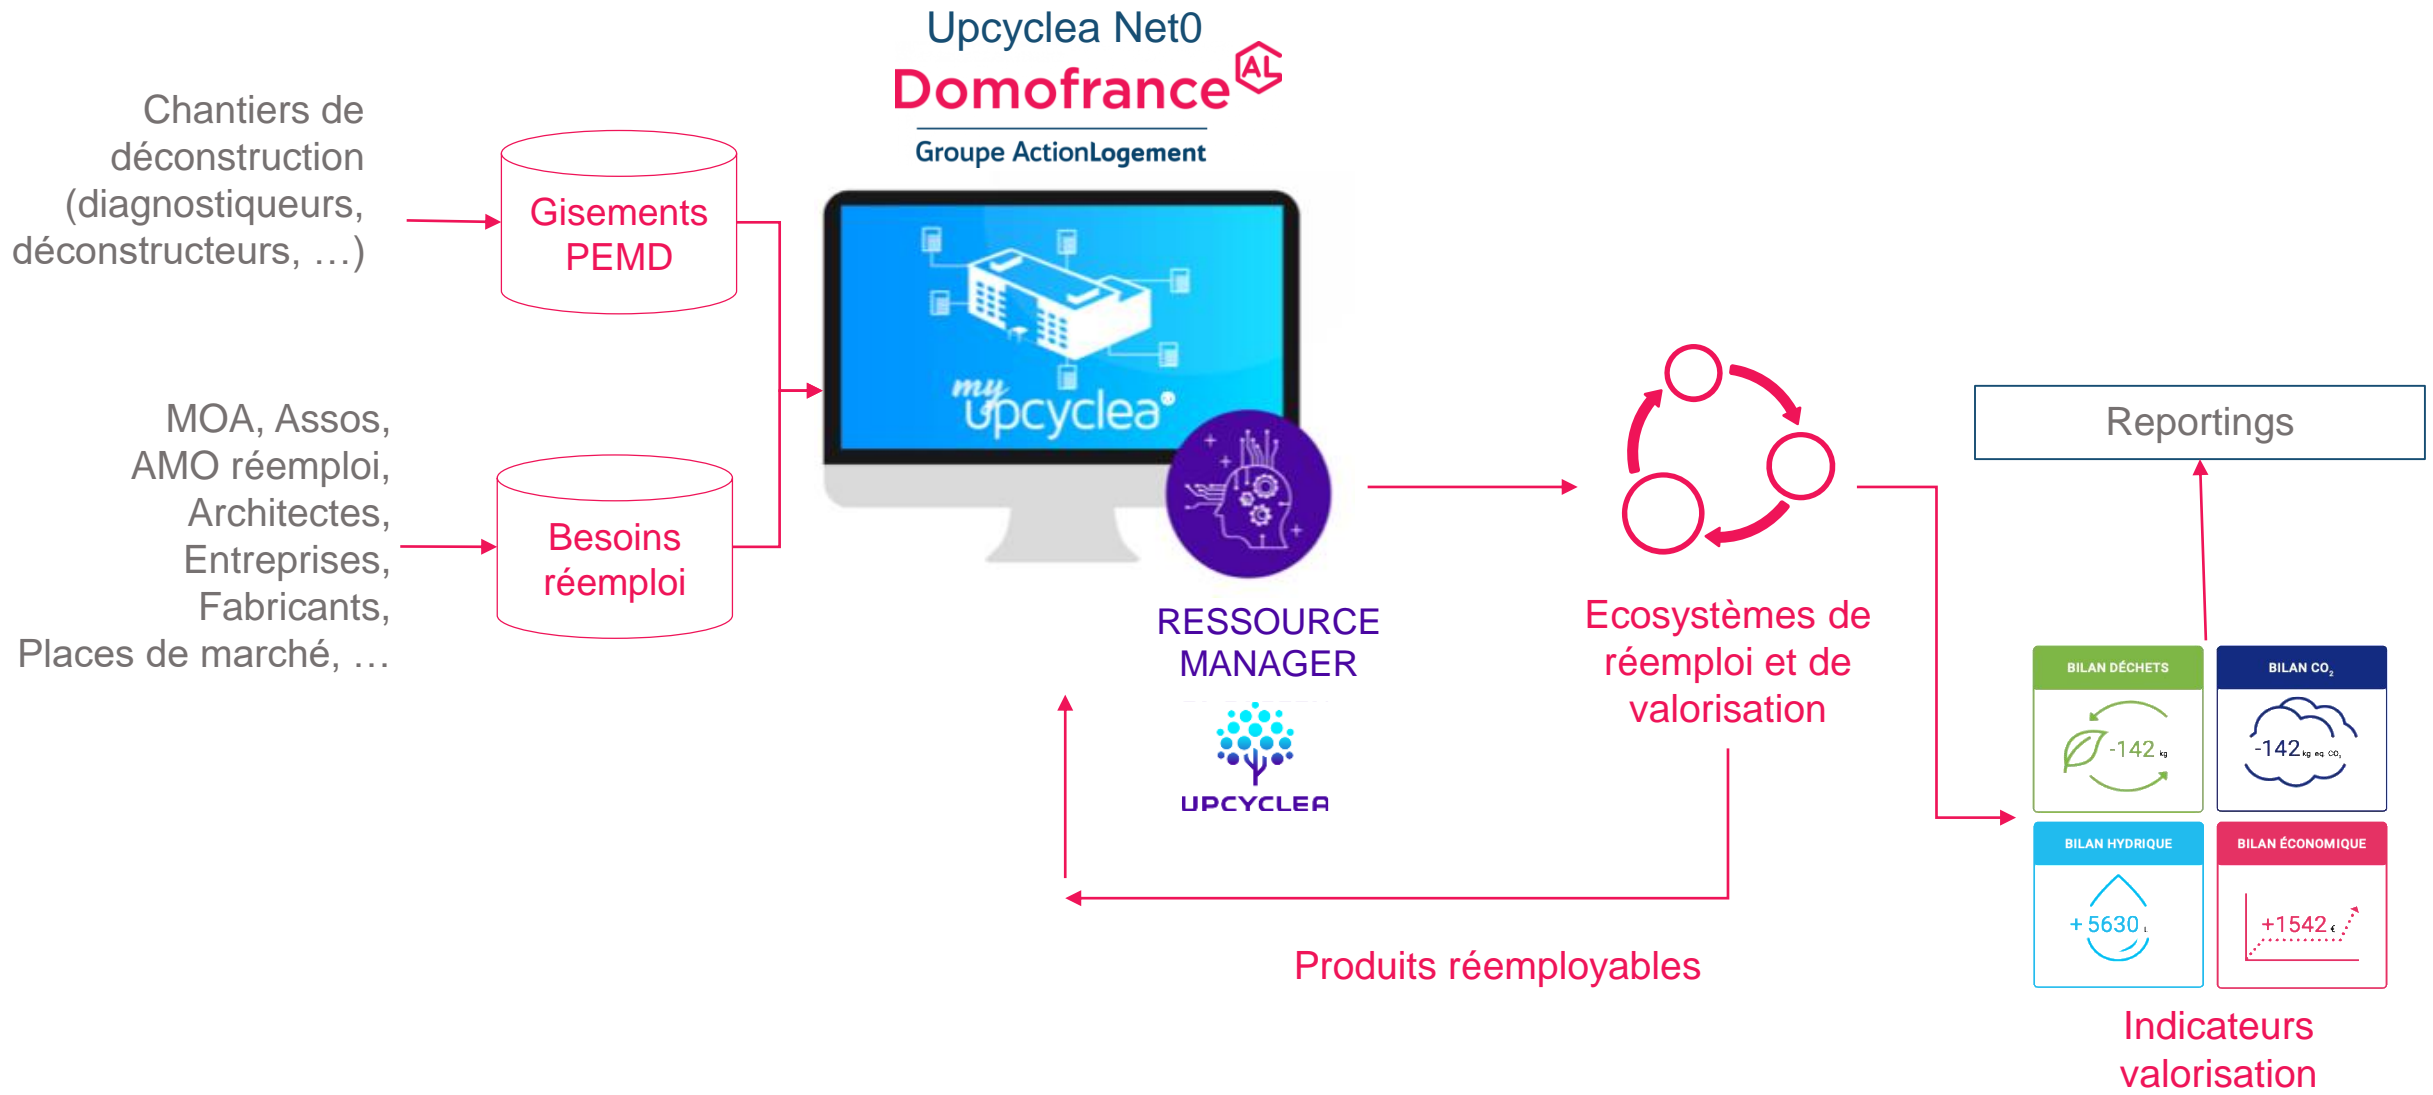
Upcyclea Net0

Domofrance AL

Groupe ActionLogement

Chantiers de déconstruction (diagnostiqueurs, déconstructeurs, …)

Gisements PEMD

MOA, Assos, AMO réemploi, Architectes, Entreprises, Fabricants, Places de marché, …

Besoins réemploi

my upcyclea

RESSOURCE MANAGER

UPCYCLEA

Ecosystèmes de réemploi et de valorisation

Reportings

BILAN DÉCHETS

-142 kg

BILAN $CO_2$

-142 kg eq $CO_2$

BILAN HYDRIQUE

+ 5630 L

BILAN ÉCONOMIQUE

+1542 €

Produits réemployables

Indicateurs valorisation